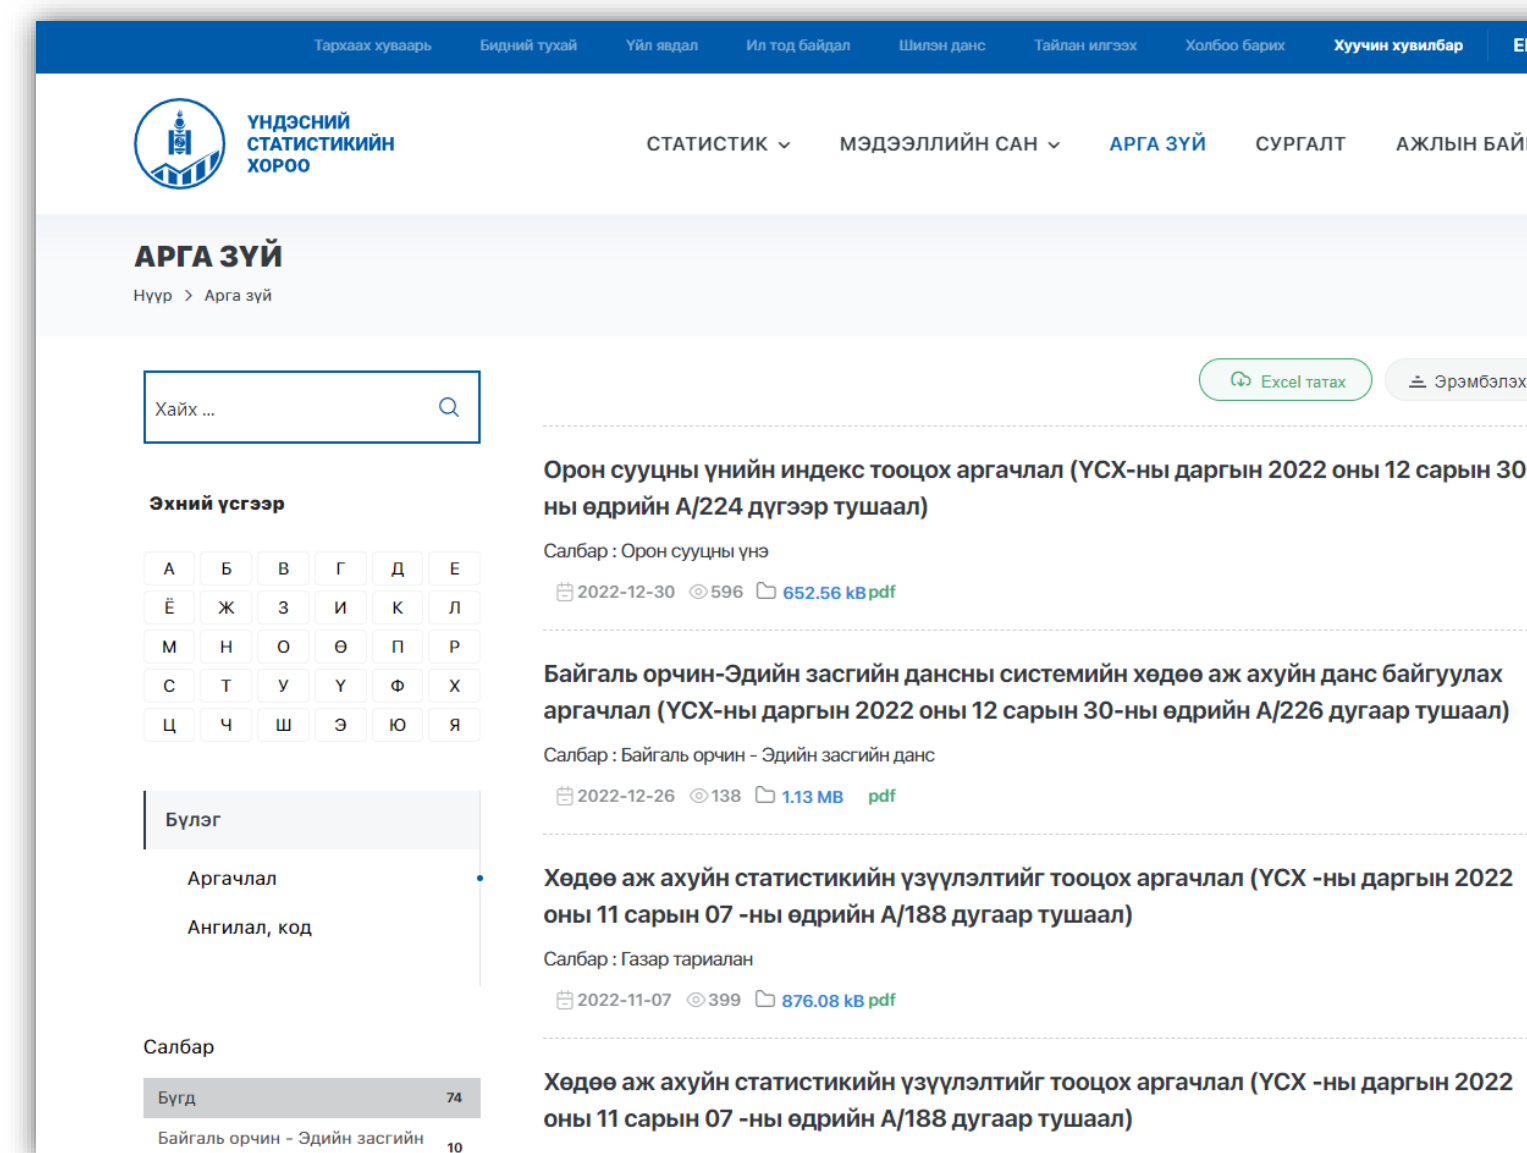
Тархаах хуваарь Бидний тухай Үйл явдал Ил тод байдал Шилэн данс Тайлан илгээх Холбоо барих Хуучин хувилбар E

ҮНДЭСНИЙ СТАТИСТИКИЙН ХОРОО

СТАТИСТИК МЭДЭЭЛЛИЙН САН АРГА ЗҮЙ СУРГАЛТ АЖЛЫН БАЙ

АРГА ЗҮЙ

Нүүр > Арга зүй

Хайх ...

Эхний үсгээр

| А | Б | В | Г | Д | Е |
|---|---|---|---|---|---|
| Ё | Ж | З | И | К | Л |
| М | Н | О | Ө | П | Р |
| С | Т | У | Ү | Ф | Х |
| Ц | Ч | Ш | Э | Ю | Я |

Бүлэг

Аргачлал

Ангилал, код

Салбар

Бүгд 74

Байгаль орчин - Эдийн засгийн 10

Excel татах

Эрэмбэлэх

Орон сууцны үнийн индекс тооцох аргачлал (ҮСХ-ны даргын 2022 оны 12 сарын 30 ны өдрийн А/224 дүгээр тушаал)

Салбар : Орон сууцны үнэ

2022-12-30 596 652.56 kB pdf

Байгаль орчин-Эдийн засгийн дансны системийн хөдөө аж ахуйн данс байгуулах аргачлал (ҮСХ-ны даргын 2022 оны 12 сарын 30-ны өдрийн А/226 дугаар тушаал)

Салбар : Байгаль орчин - Эдийн засгийн данс

2022-12-26 138 1.13 MB pdf

Хөдөө аж ахуйн статистикийн үзүүлэлтийг тооцох аргачлал (ҮСХ -ны даргын 2022 оны 11 сарын 07 -ны өдрийн А/188 дугаар тушаал)

Салбар : Газар тариалан

2022-11-07 399 876.08 kB pdf

Хөдөө аж ахуйн статистикийн үзүүлэлтийг тооцох аргачлал (ҮСХ -ны даргын 2022 оны 11 сарын 07 -ны өдрийн А/188 дугаар тушаал)